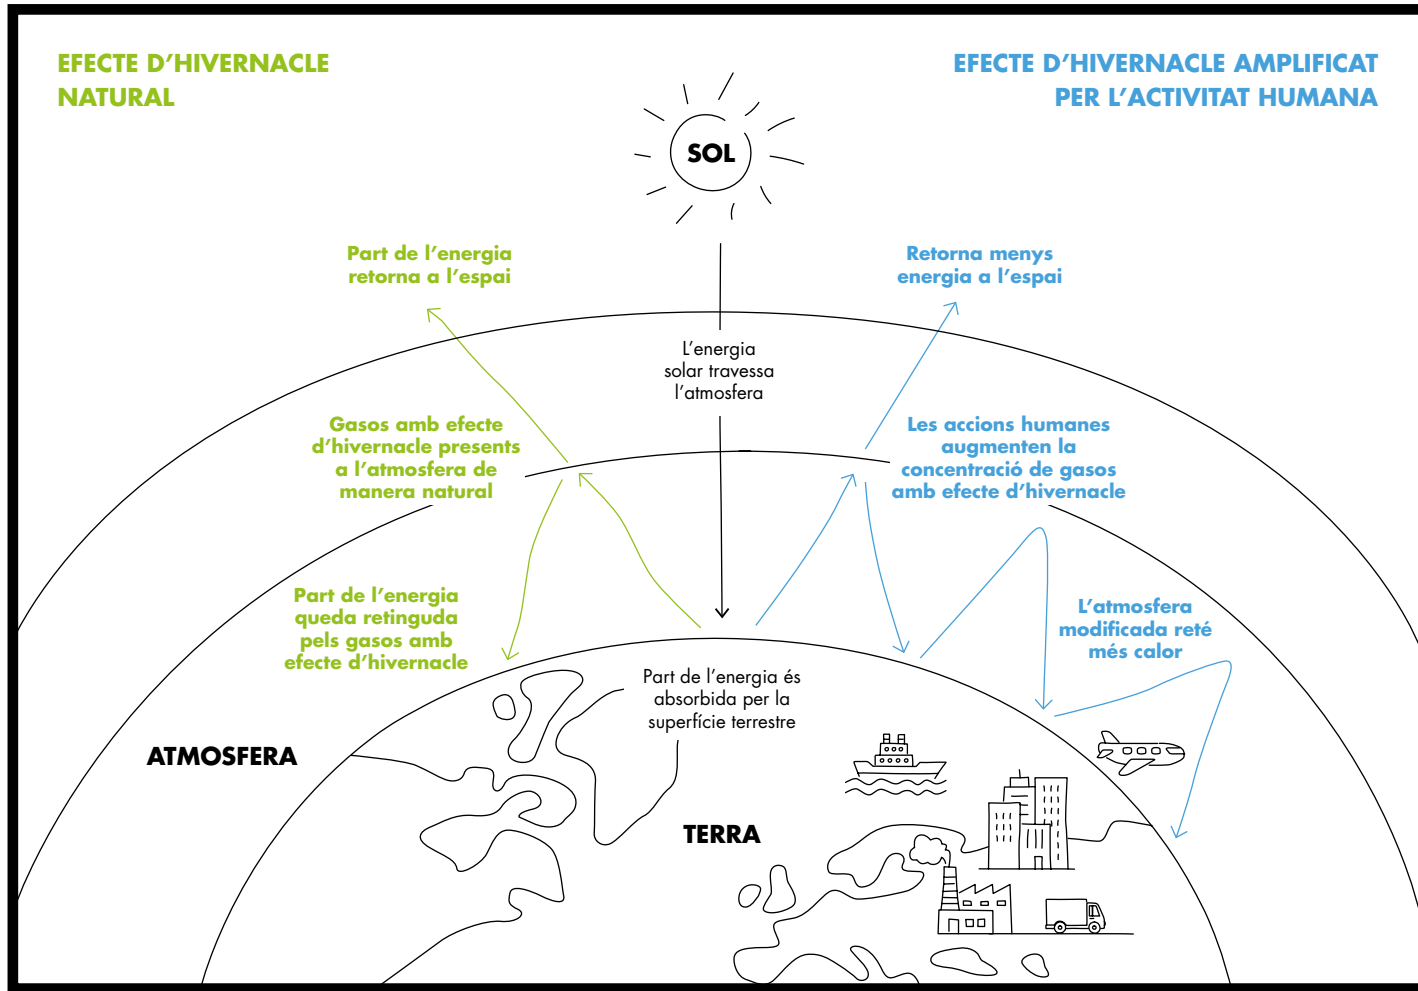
EFECTE D'HIVERNACLE NATURAL

EFECTE D'HIVERNACLE AMPLIFICAT PER L'ACTIVITAT HUMANA

SOL

Part de l'energia retorna a l'espai

Retorna menys energia a l'espai

L'energia solar travessa l'atmosfera

Gasos amb efecte d'hivernacle presents a l'atmosfera de manera natural

Les accions humanes augmenten la concentració de gasos amb efecte d'hivernacle

Part de l'energia queda retinguda pels gasos amb efecte d'hivernacle

L'atmosfera modificada reté més calor

Part de l'energia és absorbida per la superfície terrestre

ATMOSFERA

TERRA